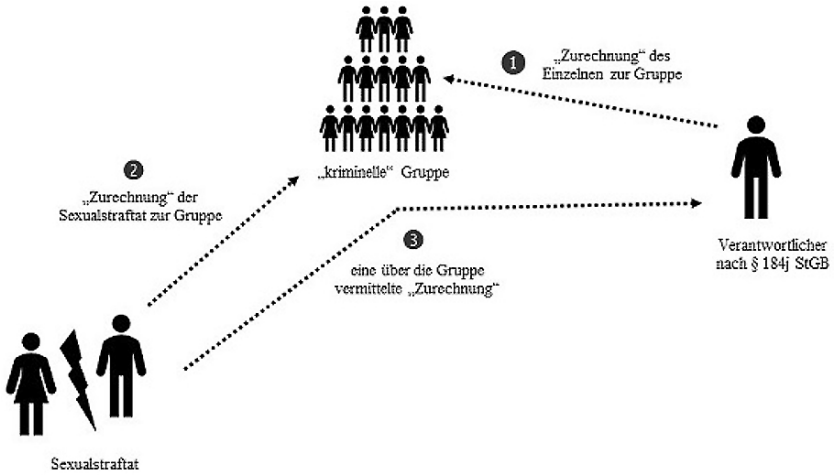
1
„Zurechnung" des Einzelnen zur Gruppe

„kriminelle" Gruppe

2
„Zurechnung" der Sexualstraftat zur Gruppe

3
eine über die Gruppe vermittelte „Zurechnung"

Verantwortlicher nach § 184j StGB

Sexualstraftat